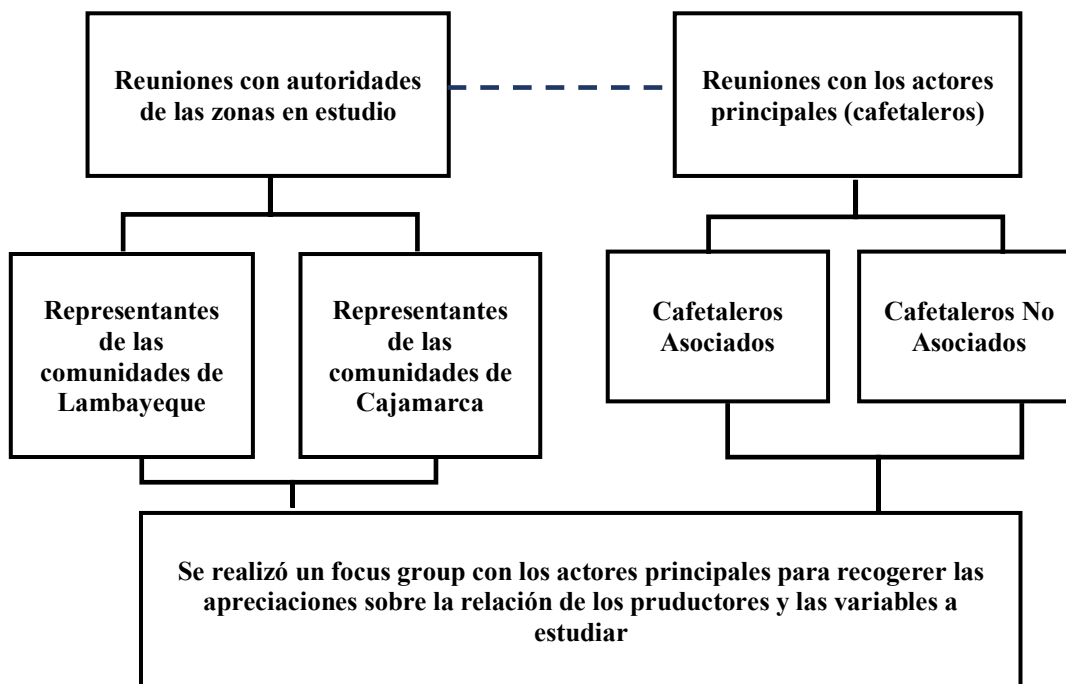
Reuniones con autoridades de las zonas en estudio

Reuniones con los actores principales (cafetaleros)

Representantes de las comunidades de Lambayeque

Representantes de las comunidades de Cajamarca

Cafetaleros Asociados

Cafetaleros No Asociados

Se realizó un focus group con los actores principales para recogerer las apreciaciones sobre la relación de los pruductores y las variables a estudiar